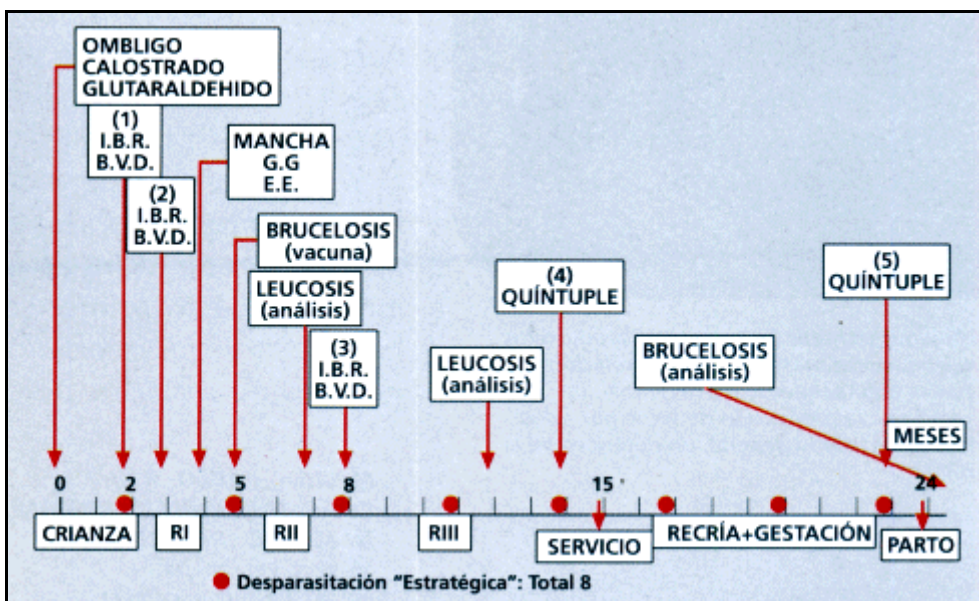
OMBLIGO
CALOSTRADO
GLUTARALDEHIDO

(1)
I.B.R.
B.V.D.

(2)
I.B.R.
B.V.D.

MANCHA
G.G
E.E.

BRUCELOSIS
(vacuna)

LEUCOSIS
(análisis)

(3)
I.B.R.
B.V.D.

LEUCOSIS
(análisis)

(4)
QUÍNTUPLE

BRUCELOSIS
(análisis)

(5)
QUÍNTUPLE

MESES

0 2 5 8 15 24

CRIANZA
RI
RII
RIII
SERVICIO
RECRÍA+GESTACIÓN
PARTO

Desparasitación "Estratégica": Total 8